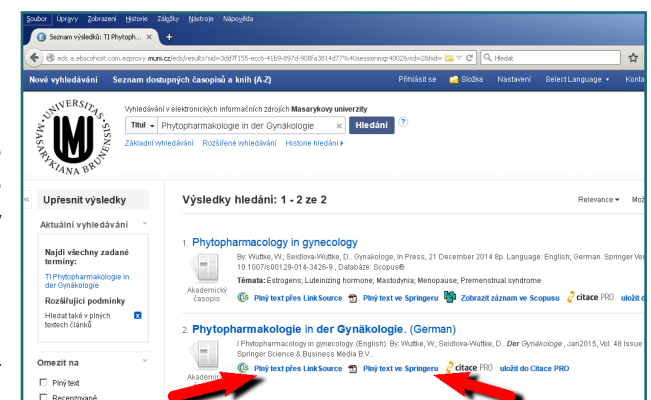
Soubor Úpravy Zobrazení Historie Záložky Nástroje Nápověda

Seznam výsledků: TI Phytoph... ×

eds.a.ebscohost.com.ezproxy.muni.cz/eds/results?sid=3dd7f155-ecc6-41b9-897d-908fa3814d77%40sessionmgr4002&vid=2&hid= | Hledat

Nové vyhledávání | Seznam dostupných časopisů a knih (A-Z) | Přihlásit se | Složka | Nastavení | Select Language | Konta

UNIVERSITAS MASARYKIANA BRUNENSIS

Vyhledávání v elektronických informačních zdrojích Masarykovy univerzity

Titul | Phytopharmakologie in der Gynäkologie | × | Hledání | ?

Základní vyhledávání | Rozšířené vyhledávání | Historie hledání

Upřesnit výsledky

Aktuální vyhledávání

Najdi všechny zadané termíny:
TI Phytopharmakologie in der Gynäkologie

Rozšiřující podmínky
Hledat také v plných textech článků

Omezit na
Plný text
Recenzované

Výsledky hledání: 1 - 2 ze 2

Relevance | Mož

1. Phytopharmacology in gynecology
By: Wuttke, W.; Seidlova-Wuttke, D.. Gynakologe, In Press, 21 December 2014 8p. Language: English; German. Springer Ver 10.1007/s00129-014-3426-9 , Databáze: Scopus®
Témata: Estrogens; Luteinizing hormone; Mastodynia; Menopause; Premenstrual syndrome
Akademický časopis
Plný text přes LinkSource | Plný text ve Springeru | Zobrazit záznam ve Scopusu | citace PRO | uložit d

2. Phytopharmakologie in der Gynäkologie. (German)
/ Phytopharmacology in gynecology (English). By: Wuttke, W.; Seidlova-Wuttke, D.. Der Gynäkologe , Jan2015, Vol. 48 Issue Springer Science & Business Media B.V.
Akademi
Plný text přes LinkSource | Plný text ve Springeru | citace PRO | uložit do Citace PRO